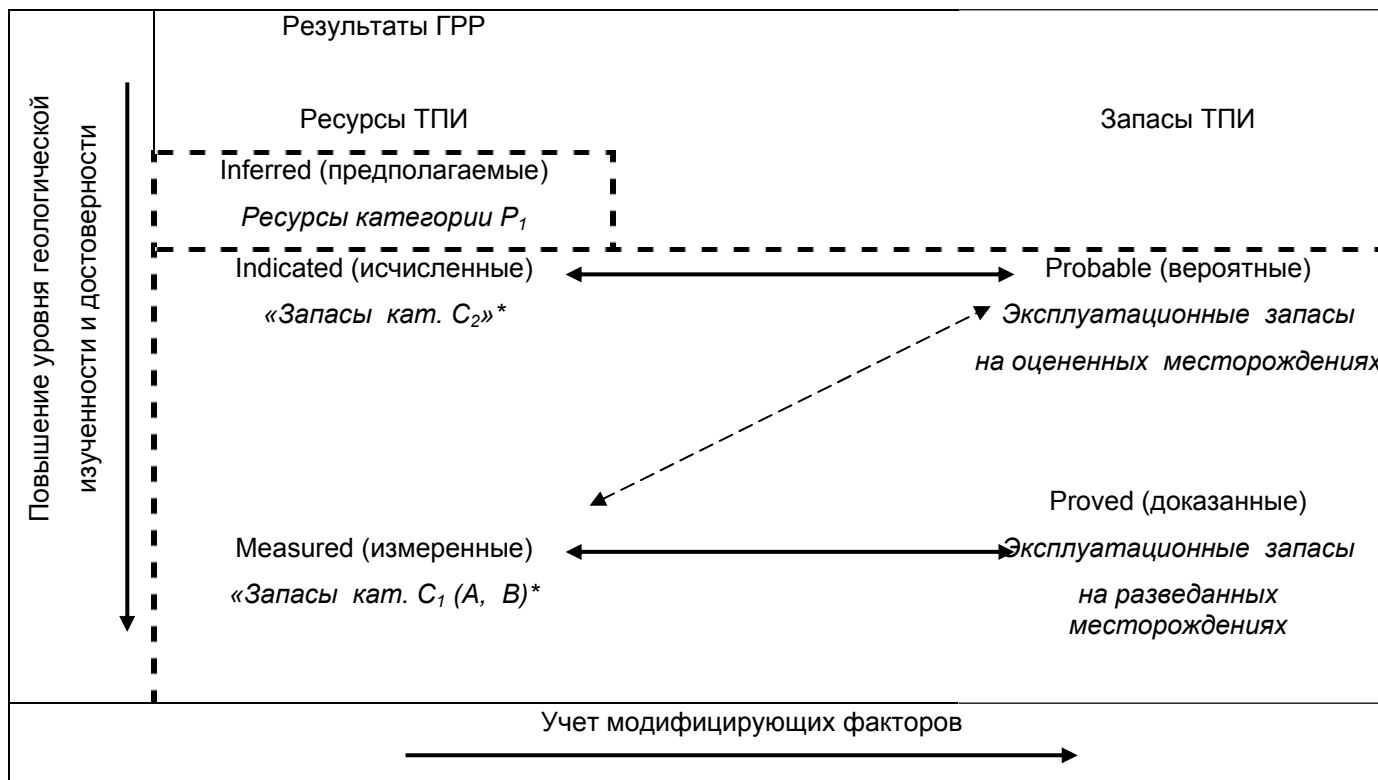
Результаты ГРР

Повышение уровня геологической изученности и достоверности

Ресурсы ТПИ

Запасы ТПИ

Inferred (предполагаемые)

*Ресурсы категории $P_1$*

Indicated (исчисленные)

*«Запасы кат. $C_2$»\**

Probable (вероятные)

*Эксплуатационные запасы на оцененных месторождениях*

Proved (доказанные)

Measured (измеренные)

*«Запасы кат. $C_1$ (A, B)\**

*Эксплуатационные запасы на разведанных месторождениях*

Учет модифицирующих факторов